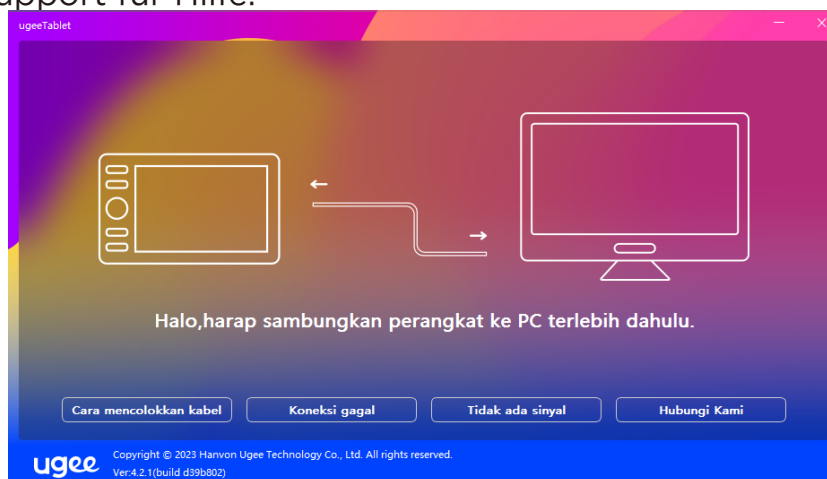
upport für Hilfe.

ugeeTablet

Halo,harap sambungkan perangkat ke PC terlebih dahulu.

Cara mencolokkan kabel

Koneksi gagal

Tidak ada sinyal

Hubungi Kami

ugee

Copyright © 2023 Hanvon Ugee Technology Co., Ltd. All rights reserved.
Ver:4.2.1(build d39b802)